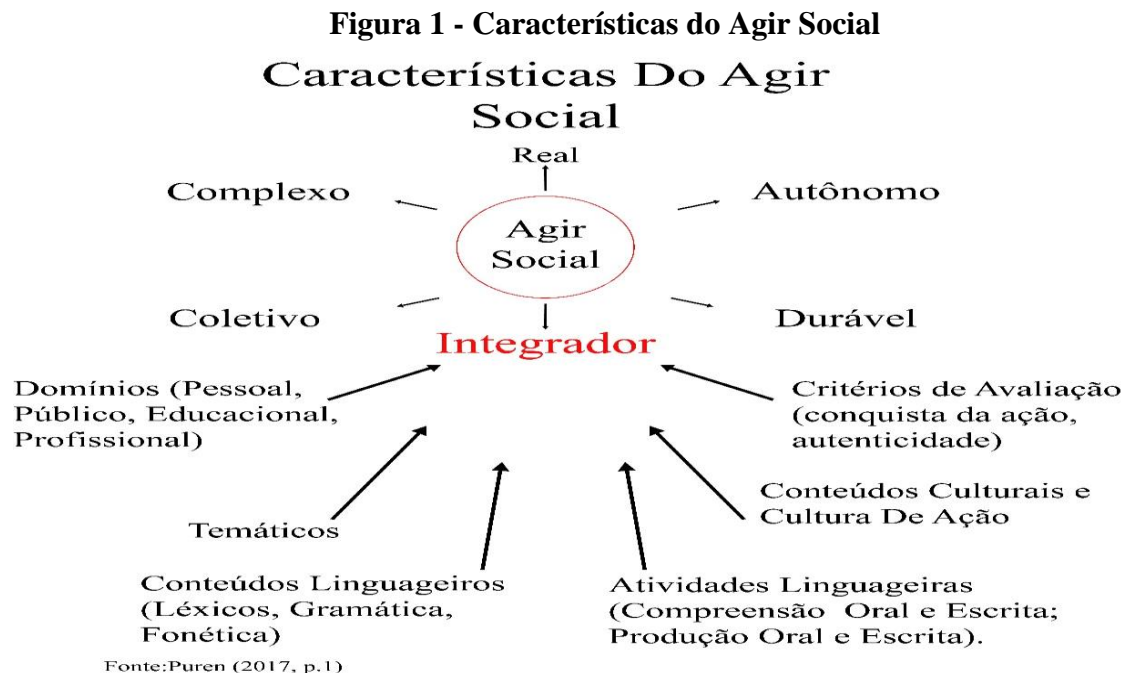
**Figura 1 - Características do Agir Social**

Características Do Agir Social

Real

Complexo

Autônomo

Agir Social

Coletivo

Durável

Integrador

Domínios (Pessoal, Público, Educacional, Profissional)

Critérios de Avaliação (conquista da ação, autenticidade)

Conteúdos Culturais e Cultura De Ação

Temáticos

Conteúdos Linguageiros (Léxicos, Gramática, Fonética)

Atividades Linguageiras (Compreensão Oral e Escrita; Produção Oral e Escrita).

Fonte:Puren (2017, p.1)